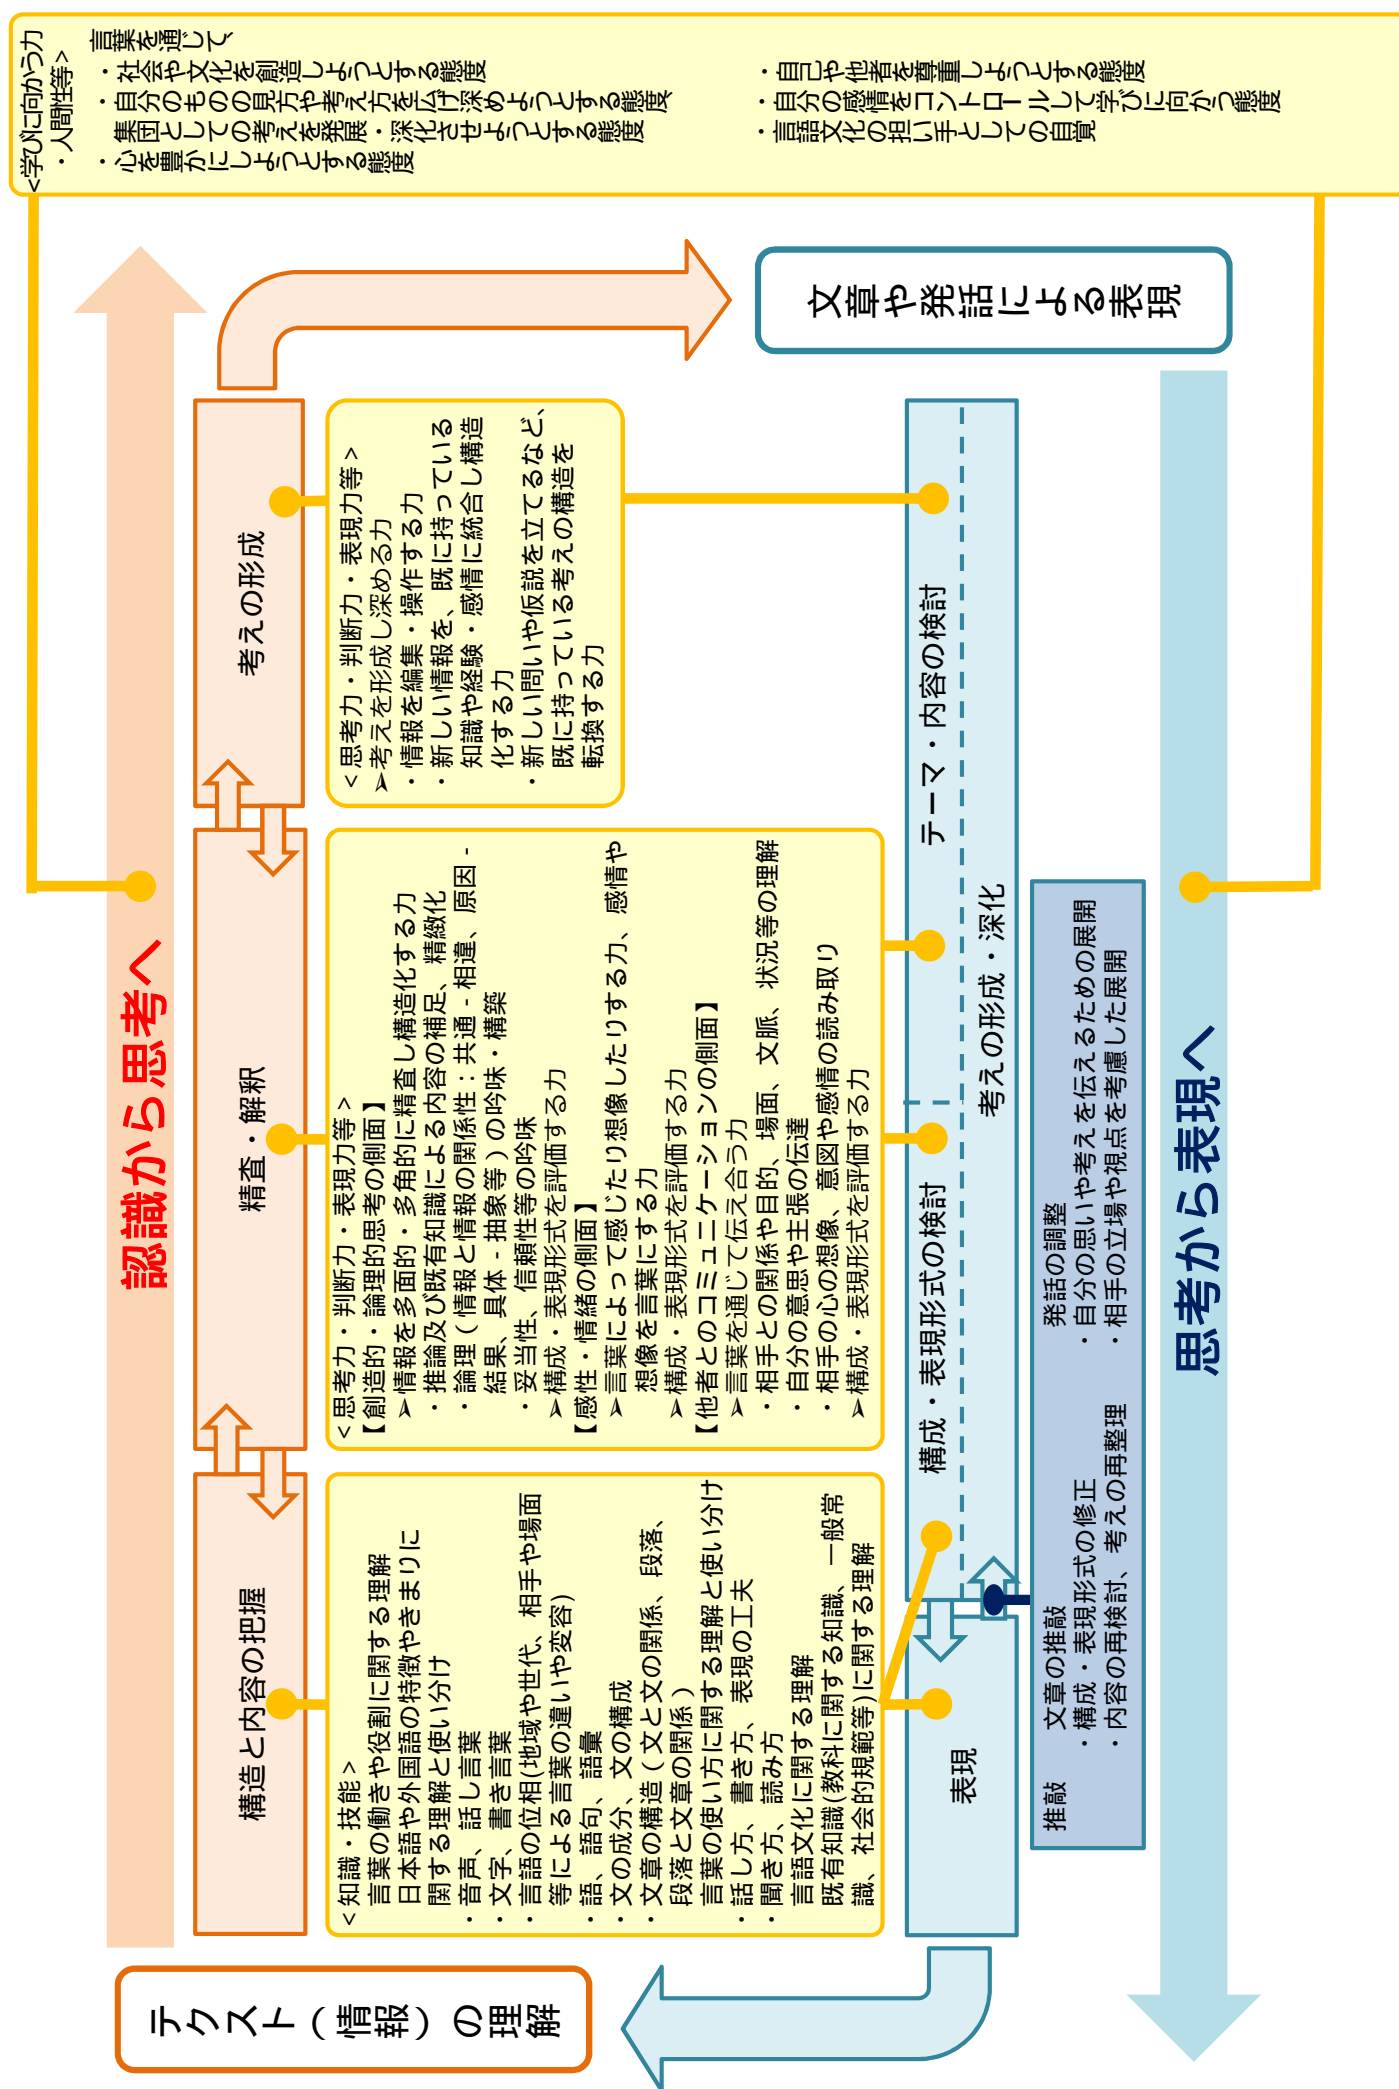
<学びに向かう力・人間性等>
言葉を通じて
・社会や文化を創造しようとする態度
・自分のものの見方や考え方を広げ深めようとする態度
・集団としての考えを発展・深化させようとする態度
・心を豊かにしようとする態度

・自己や他者を尊重しようとする態度
・自分の感情をコントロールして学びに向かう態度
・言語文化の担い手としての自覚

文章や発話による表現

認識から思考へ

考えの形成

<思考力・判断力・表現力等>
➤考えを形成し深める力
・情報を編集・操作する力
・新しい情報を、既に持っている知識や経験・感情に統合し構造化する力
・新しい問いや仮説を立てるなど、既に持っている考えの構造を転換する力

精査・解釈

<思考力・判断力・表現力等>
【創造的・論理的思考の側面】
➤情報を多面的・多角的に精査し構造化する力
・推論及び既有知識による内容の補足、精緻化
・論理(情報と情報の関係性:共通-相違、原因-結果、具体-抽象等)の吟味・構築
・妥当性、信頼性等の吟味
➤構成・表現形式を評価する力
【感性・情緒の側面】
➤言葉によって感じたり想像したりする力、感情や想像を言葉にする力
➤構成・表現形式を評価する力
【他者とのコミュニケーションの側面】
➤言葉を通じて伝え合う力
・相手との関係や目的、場面、文脈、状況等の理解
・自分の意思や主張の伝達
・相手の心の想像、意図や感情の読み取り
➤構成・表現形式を評価する力

構造と内容の把握

<知識・技能>
言葉の働きや役割に関する理解
日本語や外国語の特徴やきまりに関する理解と使い分け
・音声、話し言葉
・文字、書き言葉
・言語の位相(地域や世代、相手や場面等による言葉の違いや変容)
・語、語句、語彙
・文の成分、文の構成
・文章の構造(文と文の関係、段落、段落と文章の関係)
言葉の使い方に関する理解と使い分け
・話し方、書き方、表現の工夫
・聞き方、読み方
言語文化に関する理解
既有知識(教科に関する知識、一般常識、社会的規範等)に関する理解

テーマ・内容の検討

考えの形成・深化

構成・表現形式の検討

表現

推敲
文章の推敲
・構成・表現形式の修正
・内容の再検討、考えの再整理

発話の調整
・自分の思いや考えを伝えるための展開
・相手の立場や視点を考慮した展開

思考から表現へ

テクスト(情報)の理解